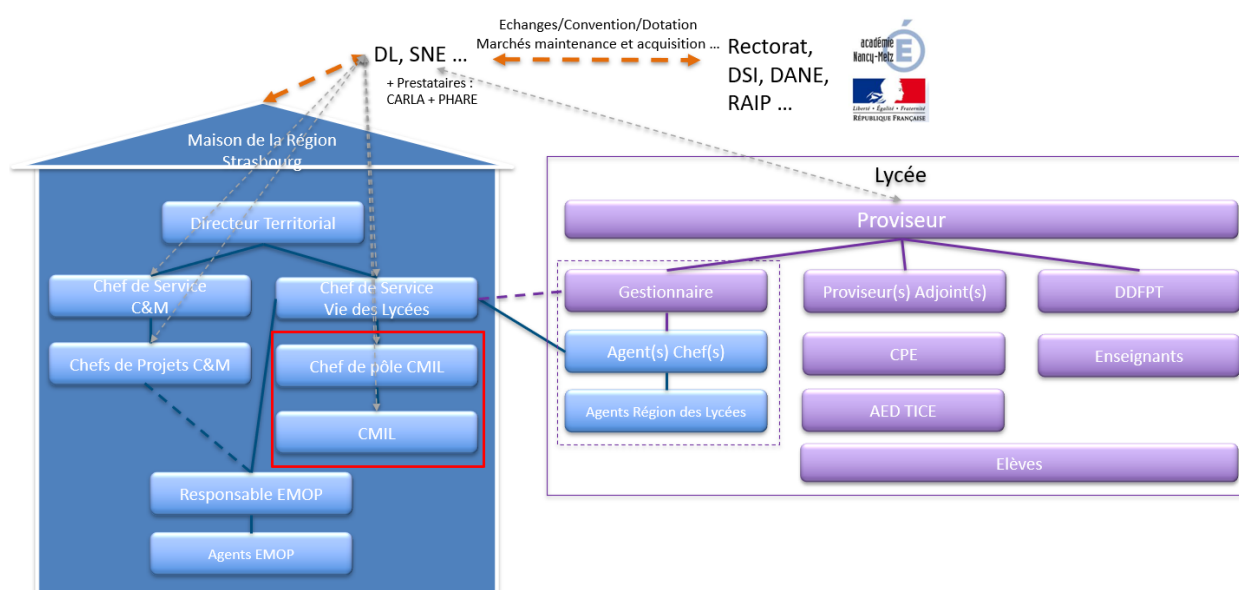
Echanges/Convention/Dotation
Marchés maintenance et acquisition ...

DL, SNE ...

+ Prestataires :
CARLA + PHARE

Rectorat,
DSI, DANE,
RAIP ...

académie
Nancy-Metz

Liberté • Égalité • Fraternité
RÉPUBLIQUE FRANÇAISE

Maison de la Région
Strasbourg

Directeur Territorial

Chef de Service
C&M

Chef de Service
Vie des Lycées

Chefs de Projets C&M

Chef de pôle CMIL

CMIL

Responsable EMOP

Agents EMOP

Lycée

Proviseur

Gestionnaire

Proviseur(s) Adjoint(s)

DDFPT

Agent(s) Chef(s)

CPE

Enseignants

Agents Région des Lycées

AED TICE

Elèves